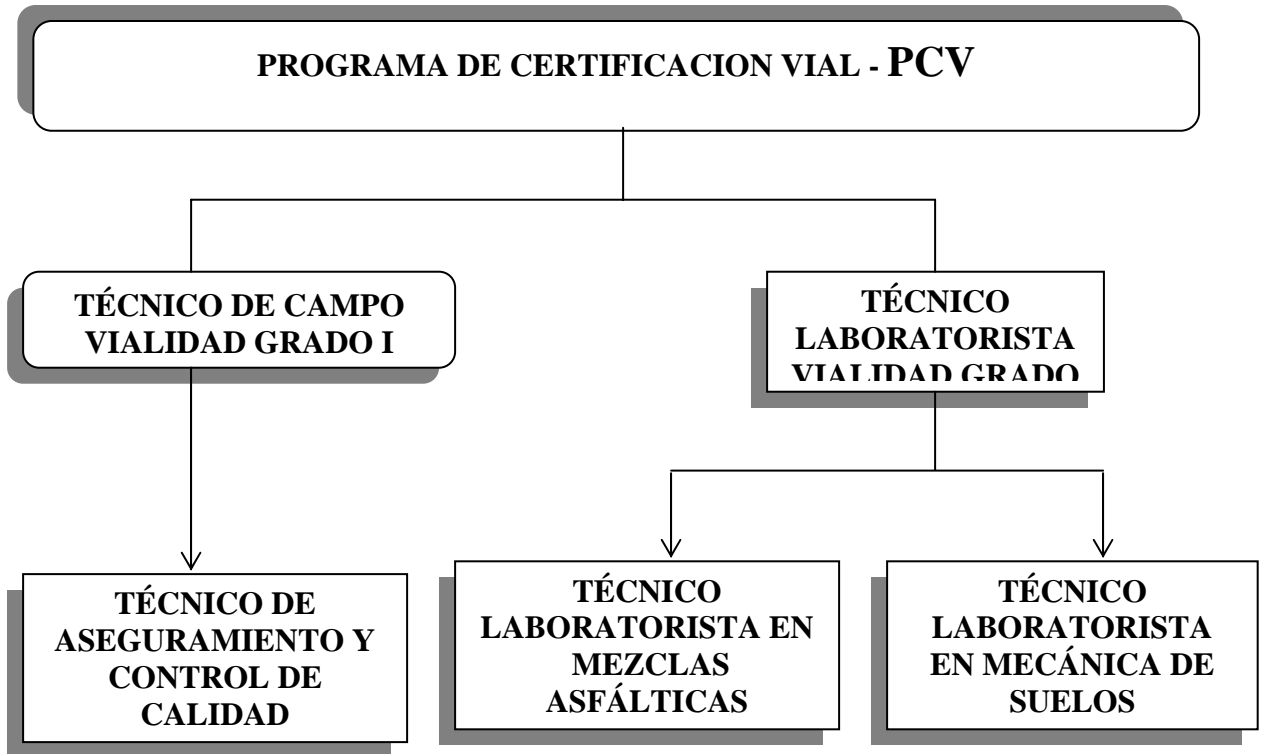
PROGRAMA DE CERTIFICACION VIAL - PCV

TÉCNICO DE CAMPO VIALIDAD GRADO I

TÉCNICO LABORATORISTA VIALIDAD GRADO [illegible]

TÉCNICO DE ASEGURAMIENTO Y CONTROL DE CALIDAD

TÉCNICO LABORATORISTA EN MEZCLAS ASFÁLTICAS

TÉCNICO LABORATORISTA EN MECÁNICA DE SUELOS